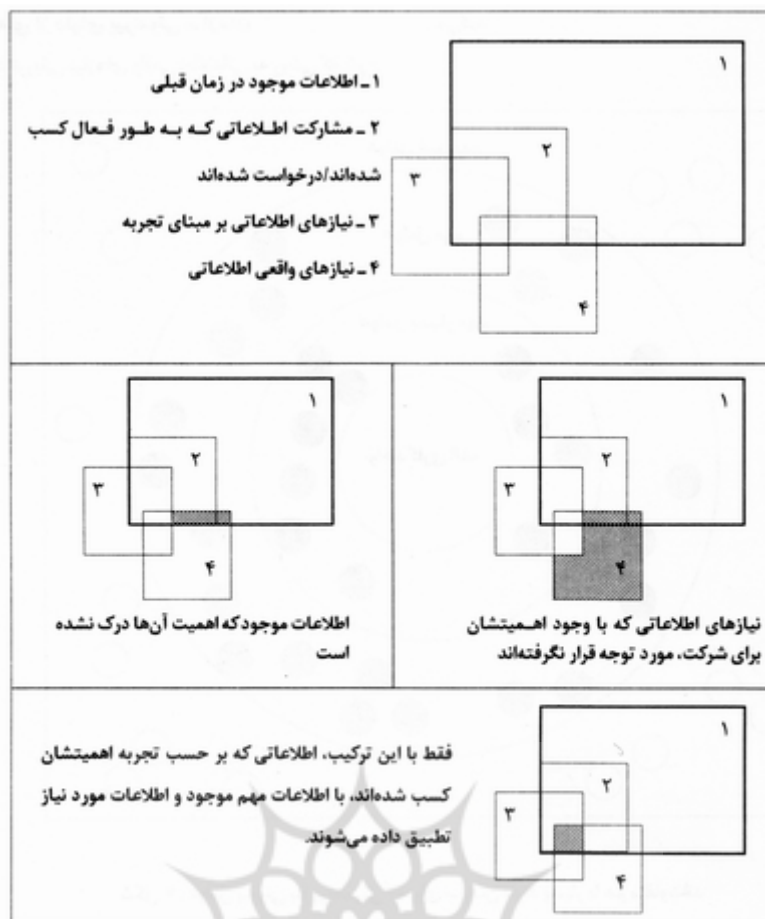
۱ ـ اطلاعات موجود در زمان قبلی

۲ ـ مشارکت اطلاعاتی که به طور فعال کسب شده‌اند/درخواست شده‌اند

۳ ـ نیازهای اطلاعاتی بر مبنای تجربه

۴ ـ نیازهای واقعی اطلاعاتی

۱
۲
۳
۴

۱
۲
۳
۴

اطلاعات موجود که اهمیت آن‌ها درک نشده است

۱
۲
۳
۴

نیازهای اطلاعاتی که با وجود اهمیتشان برای شرکت، مورد توجه قرار نگرفته‌اند

فقط با این ترکیب، اطلاعاتی که بر حسب تجربه اهمیتشان کسب شده‌اند، با اطلاعات مهم موجود و اطلاعات مورد نیاز تطبیق داده می‌شوند.

۱
۲
۳
۴